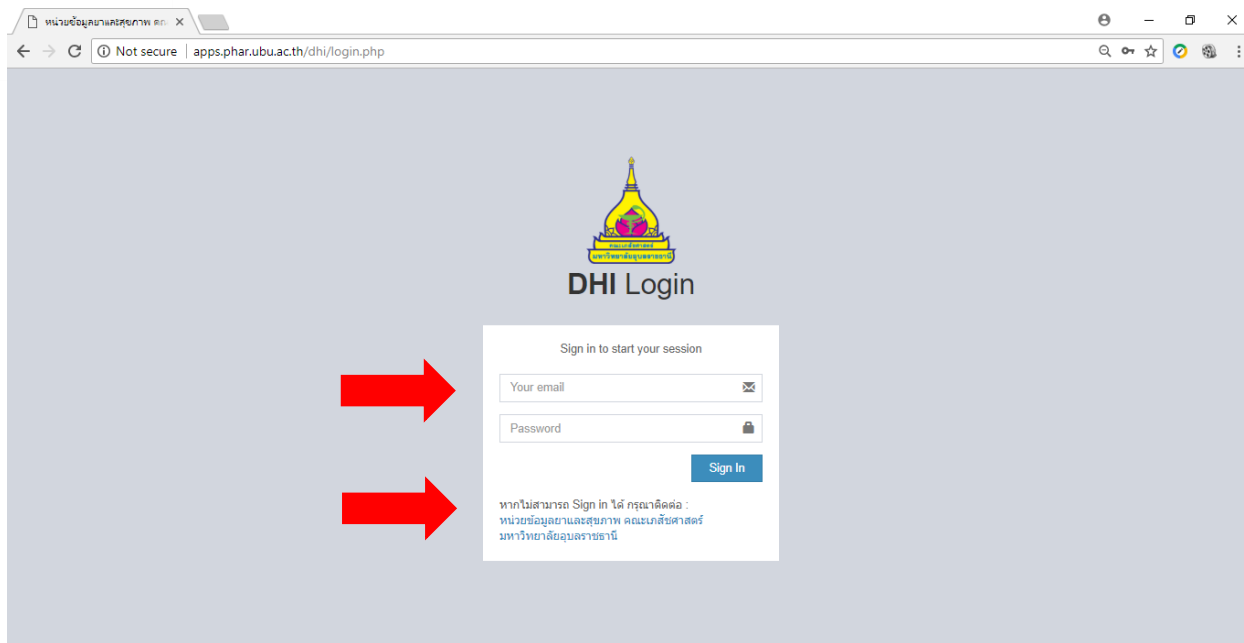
หน่วยข้อมูลยาและสุขภาพ คณ

Not secure | apps.phar.ubu.ac.th/dhi/login.php

คณะเภสัชศาสตร์
มหาวิทยาลัยอุบลราชธานี

DHI Login

Sign in to start your session

Your email

Password

Sign In

หากไม่สามารถ Sign in ได้ กรุณาติดต่อ :
หน่วยข้อมูลยาและสุขภาพ คณะเภสัชศาสตร์ มหาวิทยาลัยอุบลราชธานี